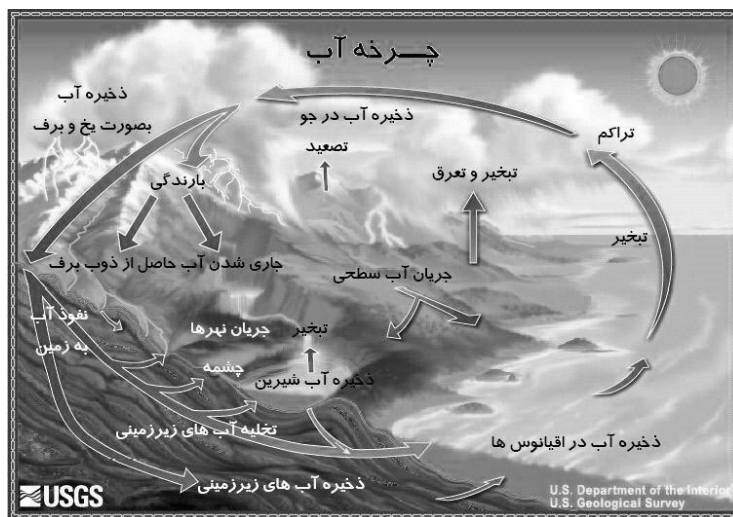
چـــرخه آب

ذخیره آب بصورت یخ و برف

ذخیره آب در جو

تراکم

تصعید

بارندگی

تبخیر و تعرق

تبخیر

جاری شدن آب حاصل از ذوب برف

جریان آب سطحی

نفوذ آب به زمین

جریان نهرها

تبخیر

چشمه

ذخیره آب شیرین

تخلیه آب های زیرزمینی

ذخیره آب در اقیانوس ها

ذخیره آب های زیرزمینی

USGS

U.S. Department of the Interior
U.S. Geological Survey